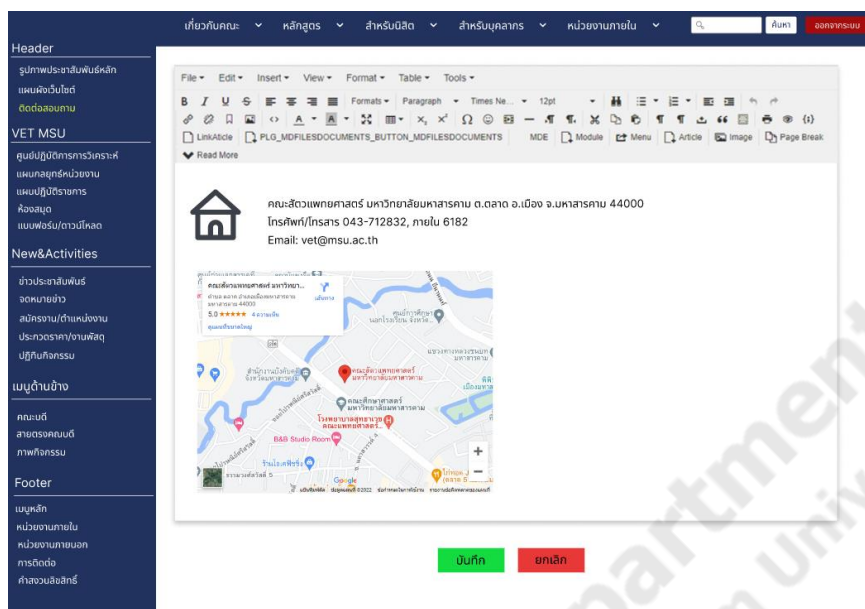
เกี่ยวกับคณะ หลักสูตร สำหรับนิสิต สำหรับบุคลากร หน่วยงานภายใน ค้นหา ออกจากระบบ

Header
รูปภาพประชาสัมพันธ์หลัก
แผนผังเว็บไซต์
ติดต่อสอบถาม

VET MSU
ศูนย์ปฏิบัติการการวิเคราะห์
แผนกลยุทธ์หน่วยงาน
แผนปฏิบัติราชการ
ห้องสมุด
แบบฟอร์ม/ดาวน์โหลด

New&Activities
ข่าวประชาสัมพันธ์
จดหมายข่าว
สมัครงาน/ตำแหน่งงาน
ประกวดราคา/งานพัสดุ
ปฏิทินกิจกรรม

เมนูด้านข้าง
คณะบดี
สายตรงคณบดี
ภาพกิจกรรม

Footer
เมนูหลัก
หน่วยงานภายใน
หน่วยงานภายนอก
การติดต่อ
คำสงวนลิขสิทธิ์

File Edit Insert View Format Table Tools
Formats Paragraph Times Ne... 12pt
LinkAticle PLG_MDFILESDOCUMENTS_BUTTON_MDFILESDOCUMENTS MDE Module Menu Article Image Page Break
Read More

คณะสัตวแพทยศาสตร์ มหาวิทยาลัยมหาสารคาม ต.ตลาด อ.เมือง จ.มหาสารคาม 44000
โทรศัพท์/โทรสาร 043-712832, ภายใน 6182
Email: vet@msu.ac.th

คณะสัตวแพทยศาสตร์ มหาวิทยา... เส้นทาง
5.0 ★★★★★
ดูแผนที่ขยายใหญ่
คณะสัตวแพทยศาสตร์ มหาวิทยาลัยมหาสารคาม
คณะศึกษาศาสตร์ มหาวิทยาลัยมหาสารคาม
โรงพยาบาลสุขภาพ คณะแพทยศาสตร์...
B&B Studio Room
Google

บันทึก ยกเลิก